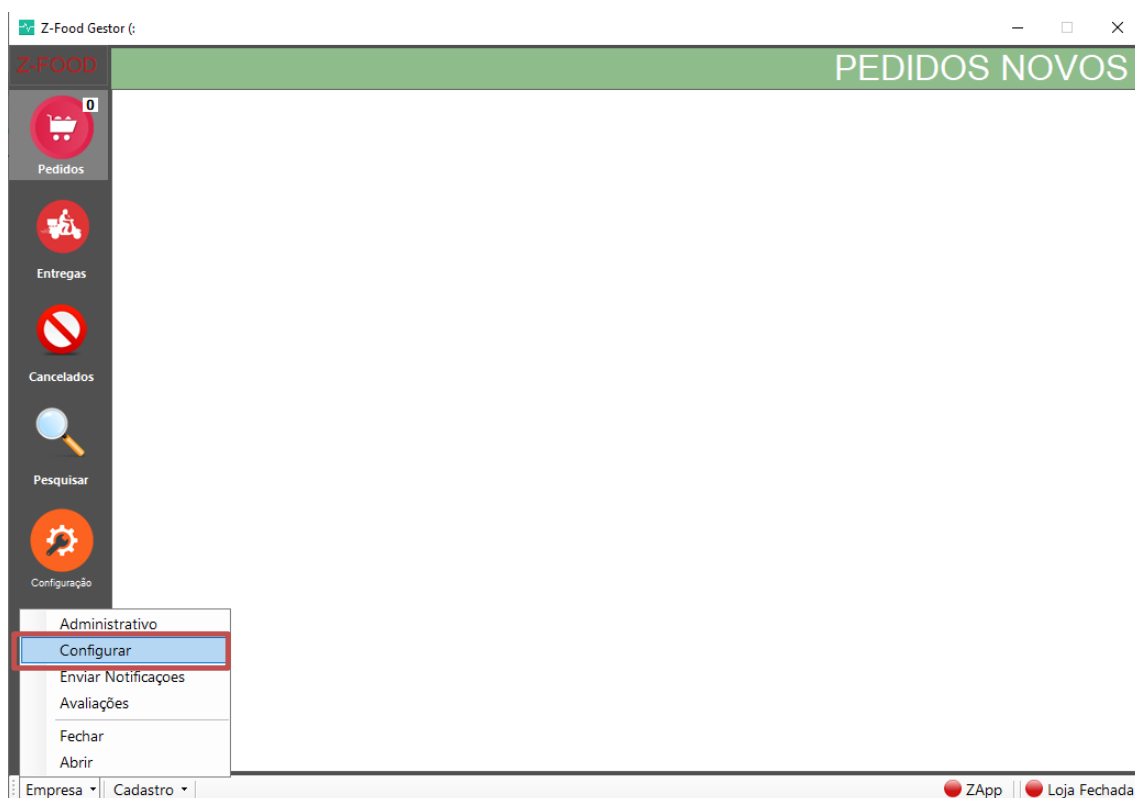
Z-Food Gestor (:

Z-FOOD

PEDIDOS NOVOS

0

Pedidos

Entregas

Cancelados

Pesquisar

Configuração

Administrativo
Configurar
Enviar Notificaçoes
Avaliações
Fechar
Abrir

Empresa
Cadastro

ZApp
Loja Fechada